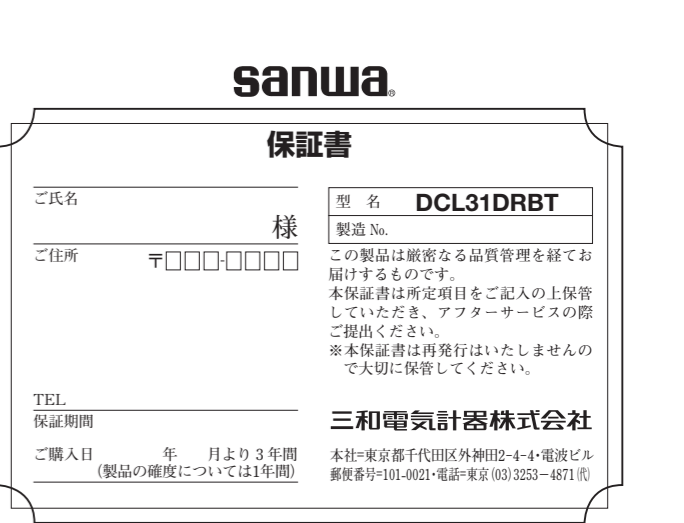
sanwa

保証書

ご氏名

様

ご住所　〒□□□-□□□□

TEL

保証期間

ご購入日　　年　月より３年間
（製品の確度については1年間）

| 型　名 | DCL31DRBT |
|---|---|
| 製造 No. | |

この製品は厳密なる品質管理を経てお届けするものです。
本保証書は所定項目をご記入の上保管していただき、アフターサービスの際ご提出ください。
※本保証書は再発行はいたしませんので大切に保管してください。

三和電気計器株式会社

本社＝東京都千代田区外神田2-4-4・電波ビル
郵便番号＝101-0021・電話＝東京(03)3253－4871㈹